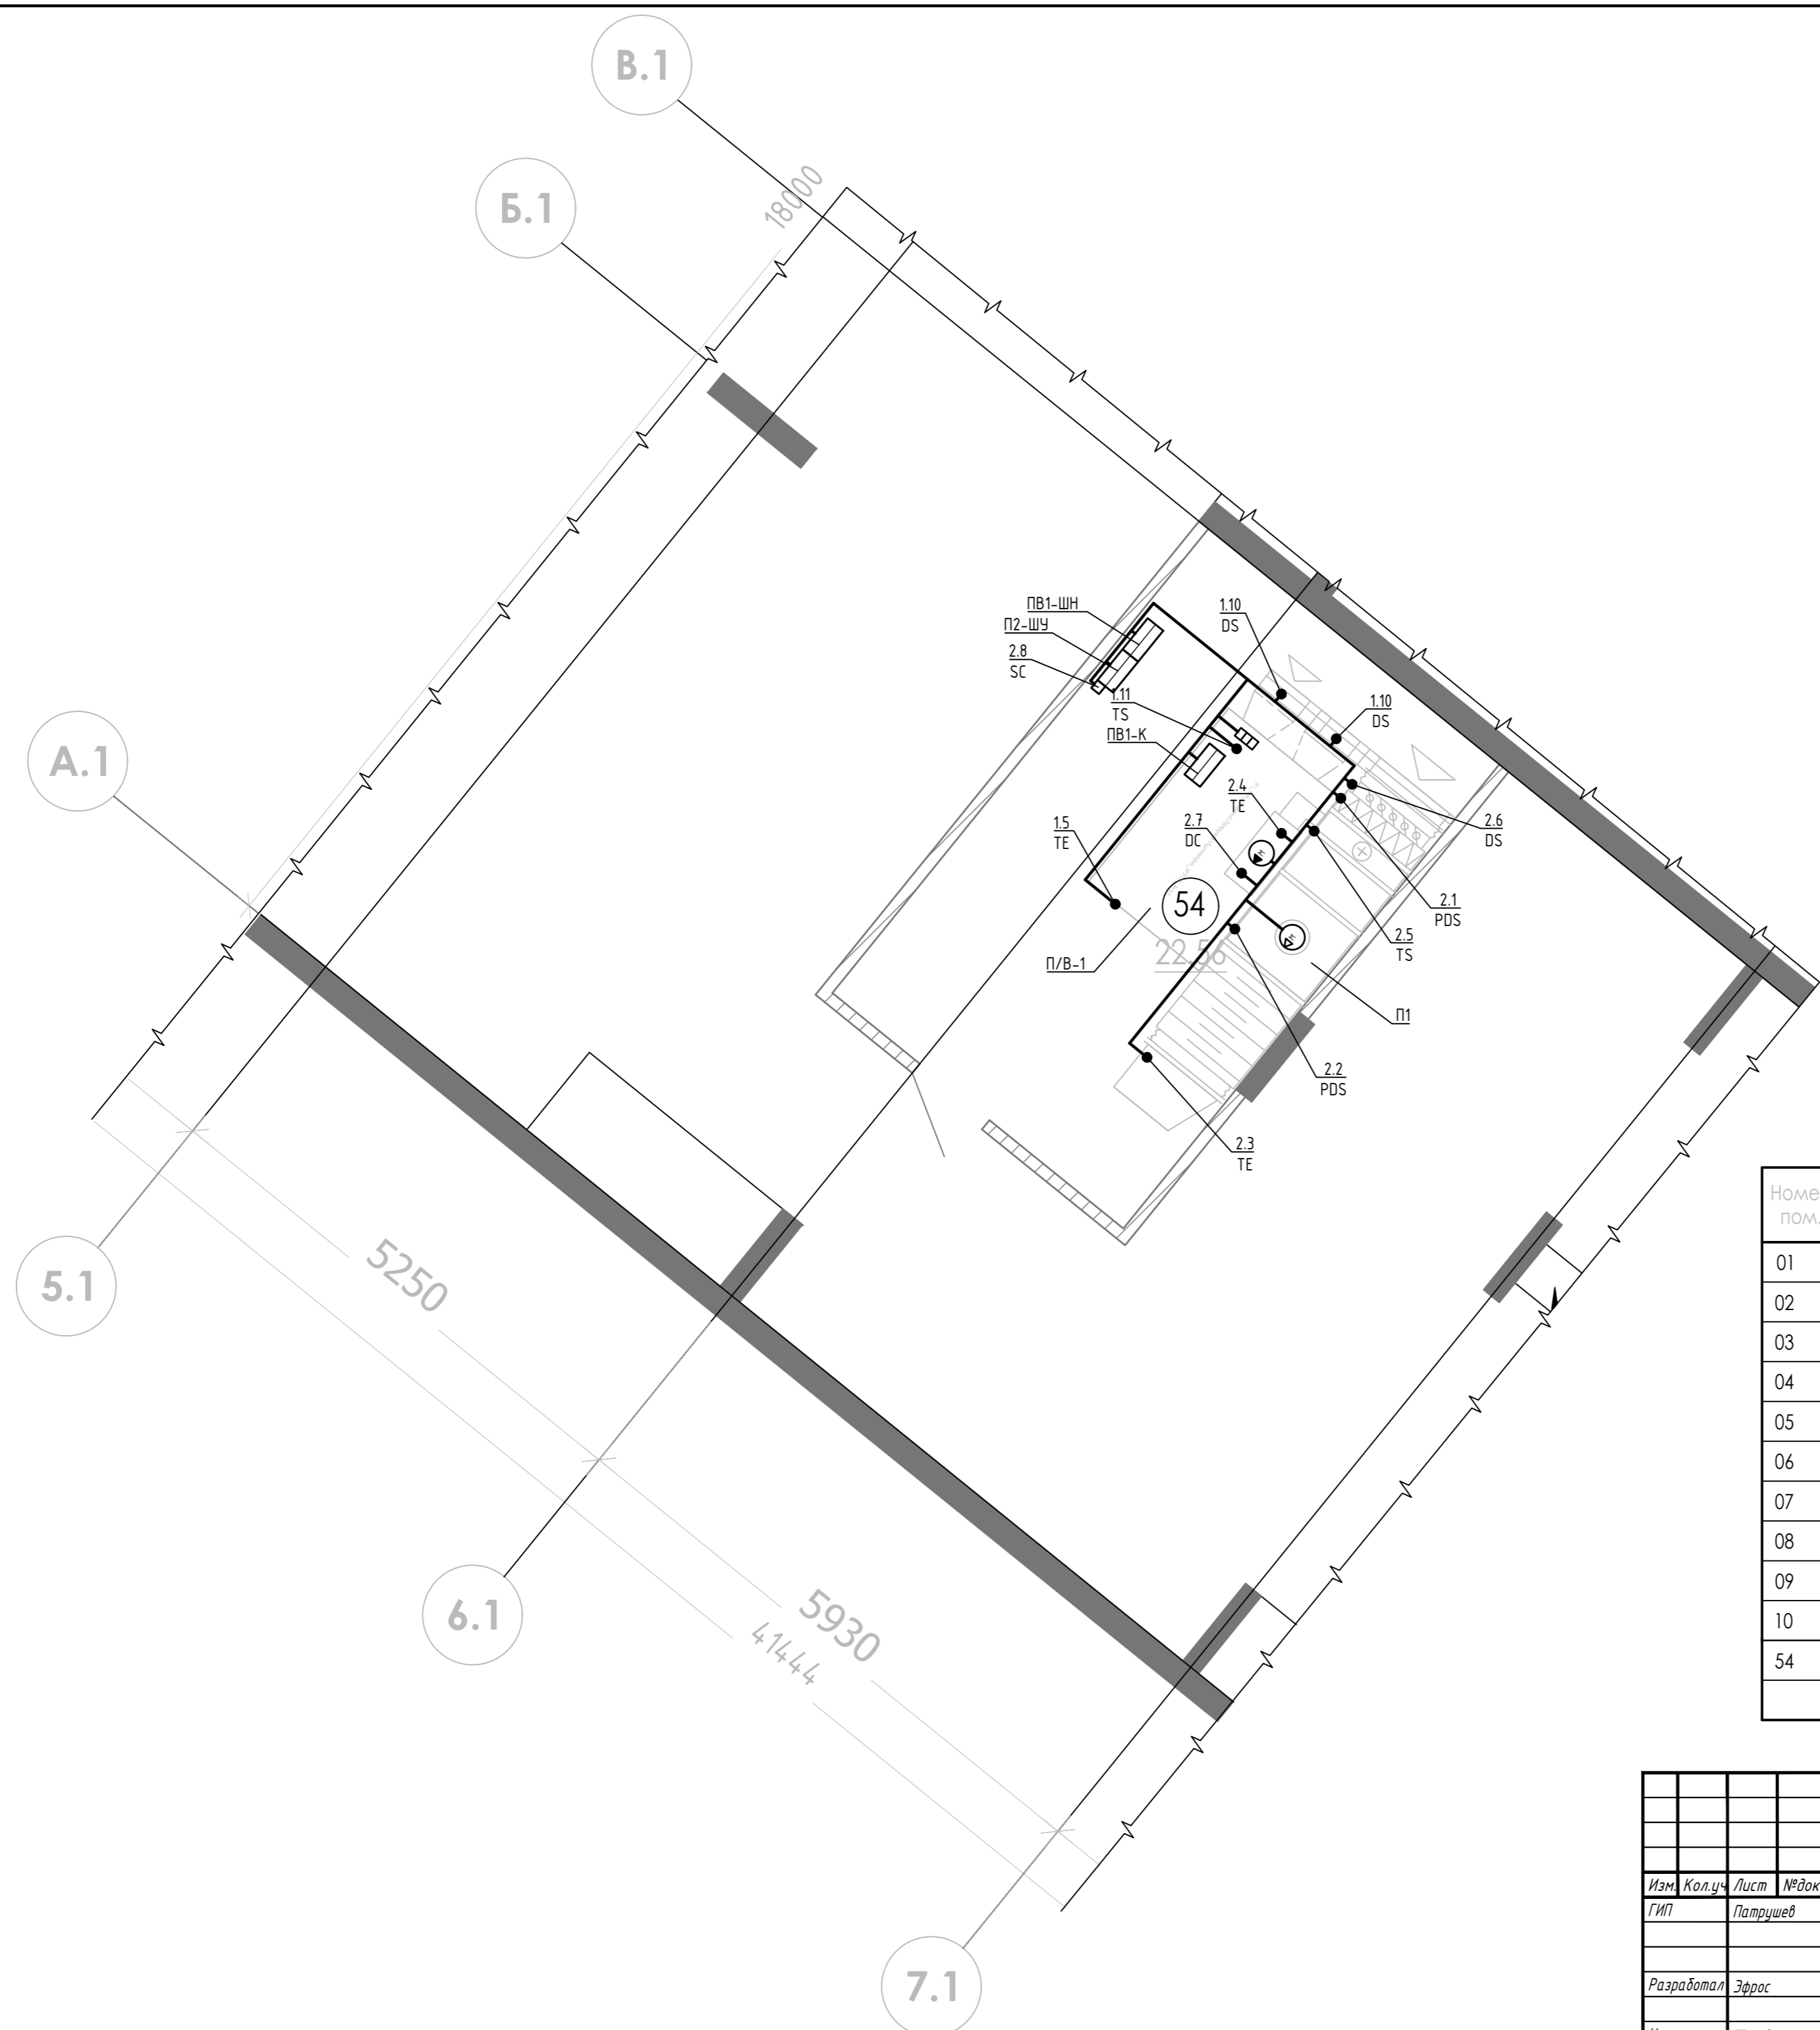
В.1
Б.1
А.1
5.1
6.1
7.1
18000
5250
5930
41444
ПВ1-ШН
П2-ШУ
2.8
SC
1.10
DS
1.10
DS
1.11
TS
ПВ1-К
2.4
TE
2.6
DS
1.5
TE
2.7
DC
2.1
PDS
54
22.56
2.5
TS
П/В-1
П1
2.2
PDS
2.3
TE

| Номе пом. |
|---|
| 01 |
| 02 |
| 03 |
| 04 |
| 05 |
| 06 |
| 07 |
| 08 |
| 09 |
| 10 |
| 54 |
| |

| Изм. | Кол.уч | Лист | №док |
|---|---|---|---|
| ГИП | | Патрушев | |
| Разработал | | Эфрос | |